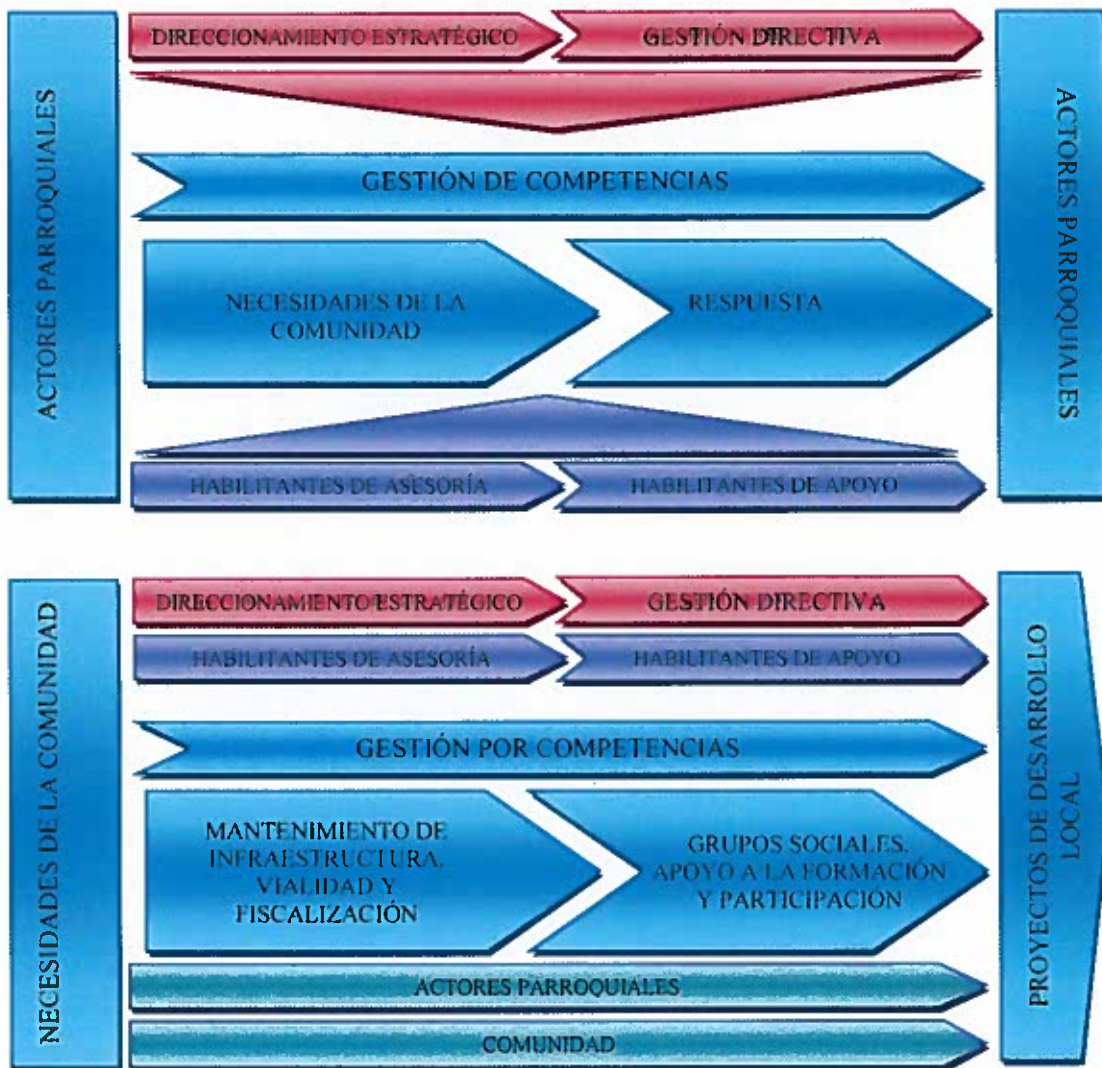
ACTORES PARROQUIALES

DIRECCIONAMIENTO ESTRATÉGICO

GESTIÓN DIRECTIVA

GESTIÓN DE COMPETENCIAS

NECESIDADES DE LA COMUNIDAD

RESPUESTA

HABILITANTES DE ASESORÍA

HABILITANTES DE APOYO

ACTORES PARROQUIALES

NECESIDADES DE LA COMUNIDAD

DIRECCIONAMIENTO ESTRATÉGICO

GESTIÓN DIRECTIVA

HABILITANTES DE ASESORÍA

HABILITANTES DE APOYO

GESTIÓN POR COMPETENCIAS

MANTENIMIENTO DE INFRAESTRUCTURA, VIALIDAD Y FISCALIZACIÓN

GRUPOS SOCIALES, APOYO A LA FORMACIÓN Y PARTICIPACIÓN

ACTORES PARROQUIALES

COMUNIDAD

PROYECTOS DE DESARROLLO LOCAL